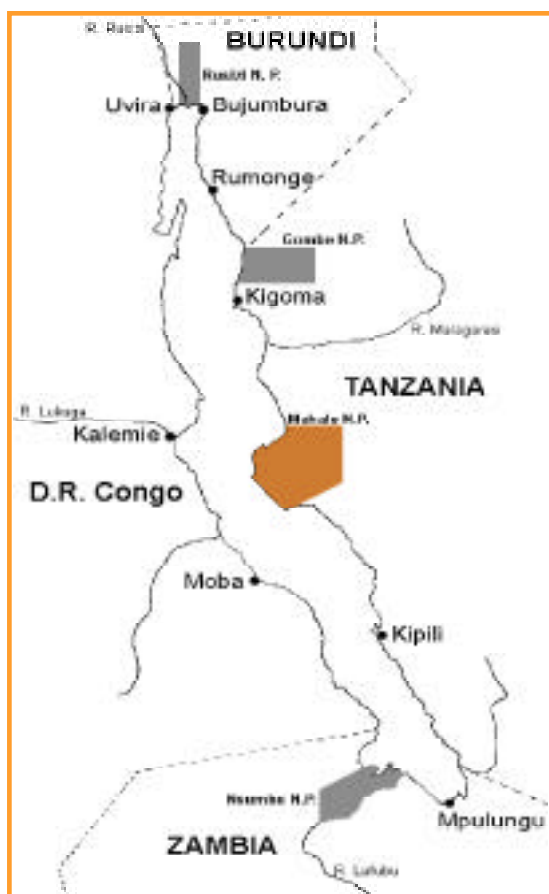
R. Ruzizi

BURUNDI

Rusizi N. P.

Uvira

Bujumbura

Rumonge

Gombe N.P.

Kigoma

R. Malagarasi

TANZANIA

R. Lukuga

Mahale N.P.

Kalemie

D.R. Congo

Moba

Kipili

Nsumbu N.P.

Mpulungu

ZAMBIA

R. Lufubu